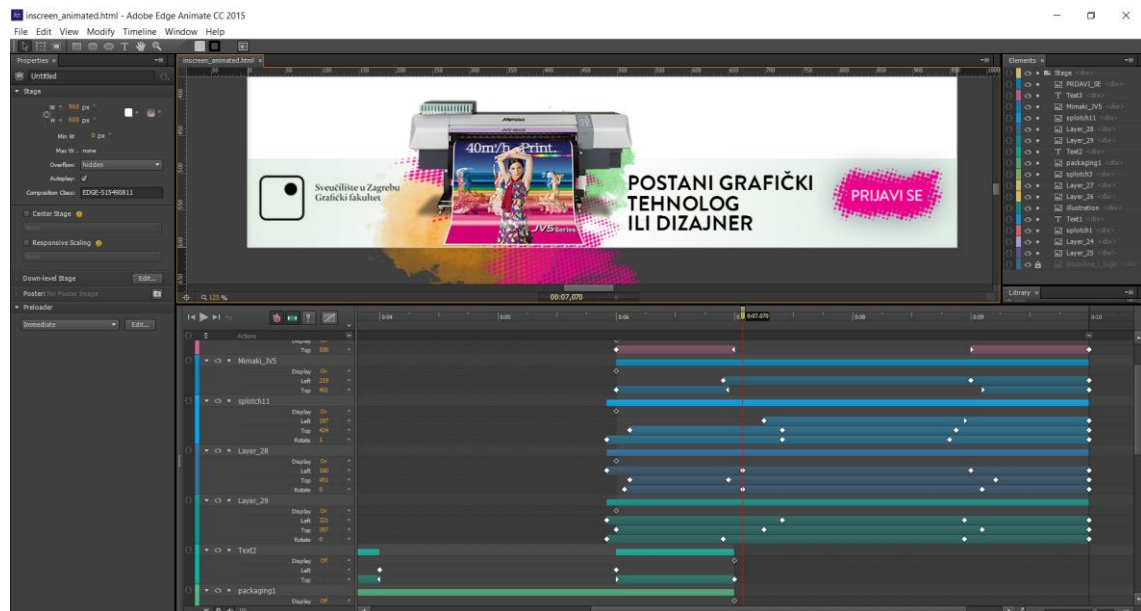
inscreen_animated.html - Adobe Edge Animate CC 2015

File Edit View Modify Timeline Window Help

Properties

Untitled

Stage

W 960 px
H 600 px

Min W 0 px
Max W none
Overflow: hidden
Autoplay:
Composition Class: EDGE-515490811

Center Stage

Responsive Scaling

Down-level Stage Edit...
Poster: No Poster Image
Preloader
Immediate Edit...

inscreen_animated.html

Sveučilište u Zagrebu
Grafički fakultet

40m²/h Print.

JV5 Series

POSTANI GRAFIČKI TEHNOLOG ILI DIZAJNER

PRIJAVI SE

125 %

00:07,070

Elements

Stage
PRIJAVI_SE
Text3
Mimaki_JV5
splotch11
Layer_28
Layer_29
Text2
packaging1
Layer_27
Layer_26
illustration
Text1
splotch1
Layer_24
Layer_25

Library

Actions

Top 500

Mimaki_JV5
Display On
Left 219
Top 401

splotch11
Display On
Left 197
Top 424
Rotate 1

Layer_28
Display On
Left 180
Top 451
Rotate 0

Layer_29
Display On
Left 331
Top 397
Rotate 0

Text2
Display Off
Left
Top

packaging1
Display Off

0:04 0:05 0:06 0:07.070 0:08 0:09 0:10